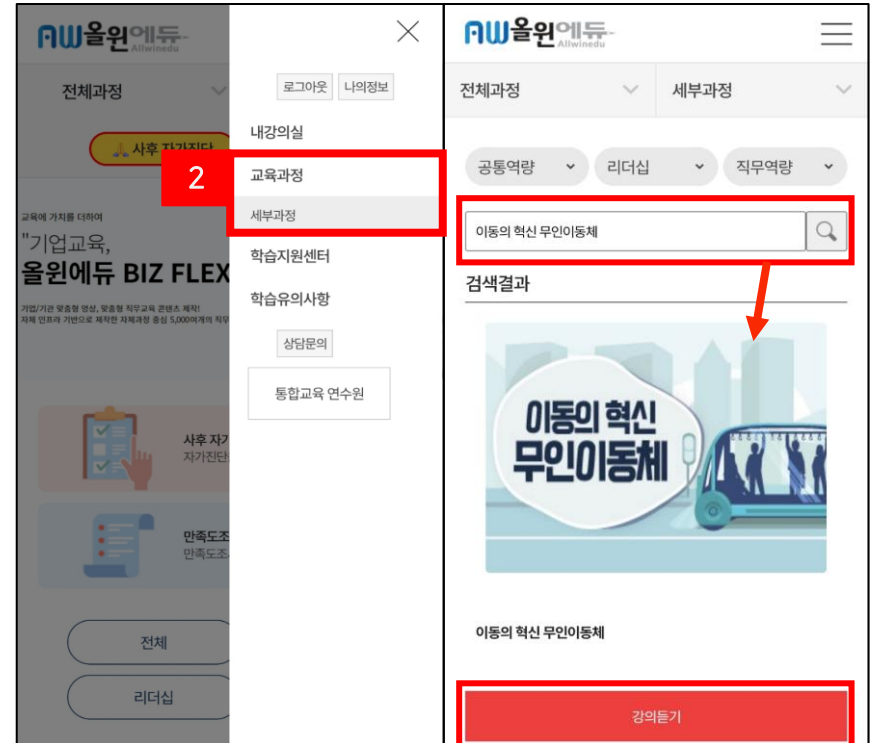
AW올윈에듀
Allwinedu

전체과정

사후 자가진단

교육에 가치를 더하여

"기업교육,
올윈에듀 BIZ FLEX

기업/기관 맞춤형 영상, 맞춤형 직무교육 콘텐츠 제작!
자체 인프라 기반으로 제작한 자체과정 총심 5,000여개의 직무

사후 자가
자가진단

만족도조
만족도조

전체

리더십

로그아웃 나의정보

내강의실

2

교육과정

세부과정

학습지원센터

학습유의사항

상담문의

통합교육 연수원

AW올윈에듀
Allwinedu

전체과정

세부과정

공통역량

리더십

직무역량

이동의 혁신 무인이동체

검색결과

이동의 혁신
무인이동체

이동의 혁신 무인이동체

강의듣기